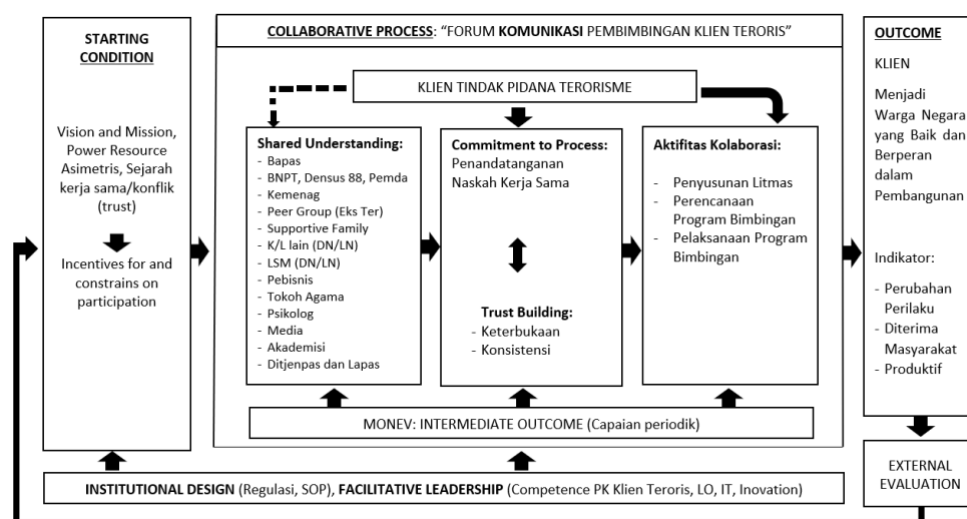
STARTING CONDITION

Vision and Mission, Power Resource Asimetris, Sejarah kerja sama/konflik (trust)

Incentives for and constrains on participation

COLLABORATIVE PROCESS: "FORUM KOMUNIKASI PEMBIMBINGAN KLIEN TERORIS"

KLIEN TINDAK PIDANA TERORISME

Shared Understanding:
- Bapas
- BNPT, Densus 88, Pemda
- Kemenag
- Peer Group (Eks Ter)
- Supportive Family
- K/L lain (DN/LN)
- LSM (DN/LN)
- Pebisnis
- Tokoh Agama
- Psikolog
- Media
- Akademisi
- Ditjenpas dan Lapas

Commitment to Process:
Penandatanganan Naskah Kerja Sama

Trust Building:
- Keterbukaan
- Konsistensi

Aktifitas Kolaborasi:
- Penyusunan Litmas
- Perencanaan Program Bimbingan
- Pelaksanaan Program Bimbingan

MONEV: INTERMEDIATE OUTCOME (Capaian periodik)

OUTCOME

KLIEN

Menjadi Warga Negara yang Baik dan Berperan dalam Pembangunan

Indikator:
- Perubahan Perilaku
- Diterima Masyarakat
- Produktif

EXTERNAL EVALUATION

INSTITUTIONAL DESIGN (Regulasi, SOP), FACILITATIVE LEADERSHIP (Competence PK Klien Teroris, LO, IT, Inovation)